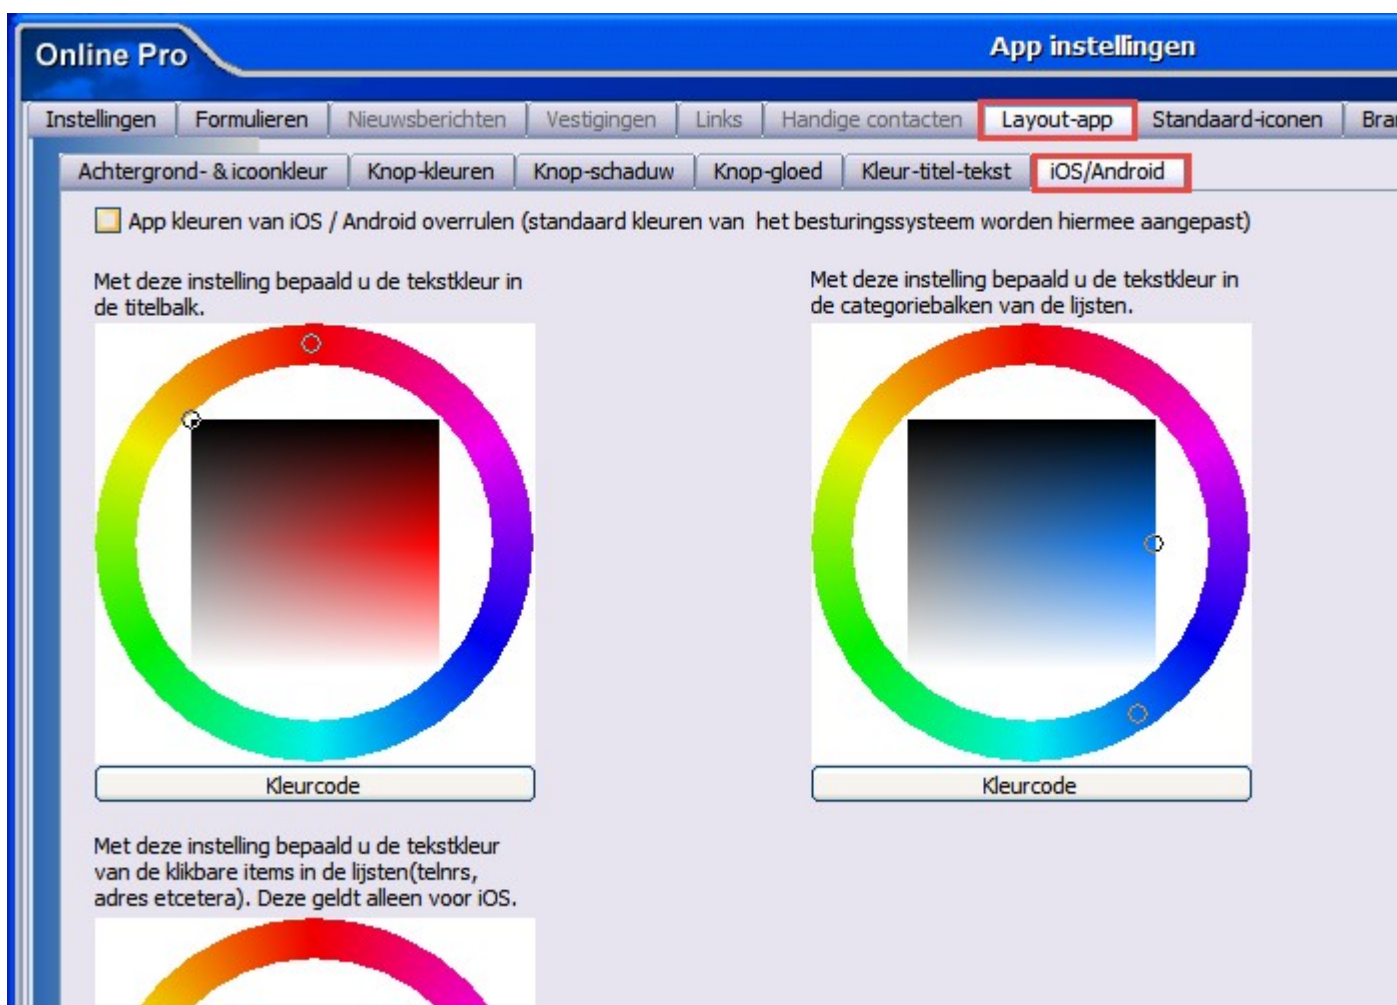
Online Pro

App instellingen

Instellingen | Formulieren | Nieuwsberichten | Vestigingen | Links | Handige contacten | Layout-app | Standaard-iconen | Bra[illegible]

Achtergrond- & icoonkleur | Knop-kleuren | Knop-schaduw | Knop-gloed | Kleur-titel-tekst | iOS/Android

App kleuren van iOS / Android overrulen (standaard kleuren van het besturingssysteem worden hiermee aangepast)

Met deze instelling bepaald u de tekstkleur in de titelbalk.

Kleurcode

Met deze instelling bepaald u de tekstkleur in de categoriebalken van de lijsten.

Kleurcode

Met deze instelling bepaald u de tekstkleur van de klikbare items in de lijsten(telnrs, adres etcetera). Deze geldt alleen voor iOS.